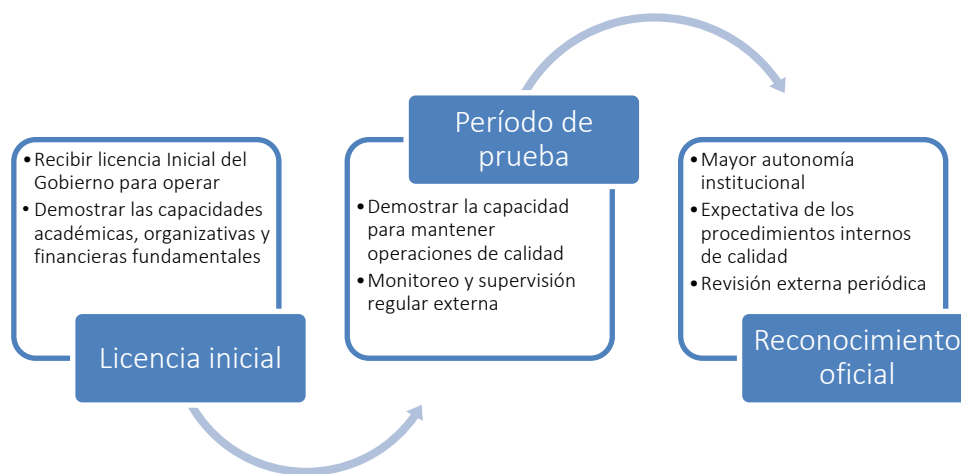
• Recibir licencia Inicial del Gobierno para operar
• Demostrar las capacidades académicas, organizativas y financieras fundamentales

Licencia inicial

Período de prueba

• Demostrar la capacidad para mantener operaciones de calidad
• Monitoreo y supervisión regular externa

• Mayor autonomía institucional
• Expectativa de los procedimientos internos de calidad
• Revisión externa periódica

Reconocimiento oficial